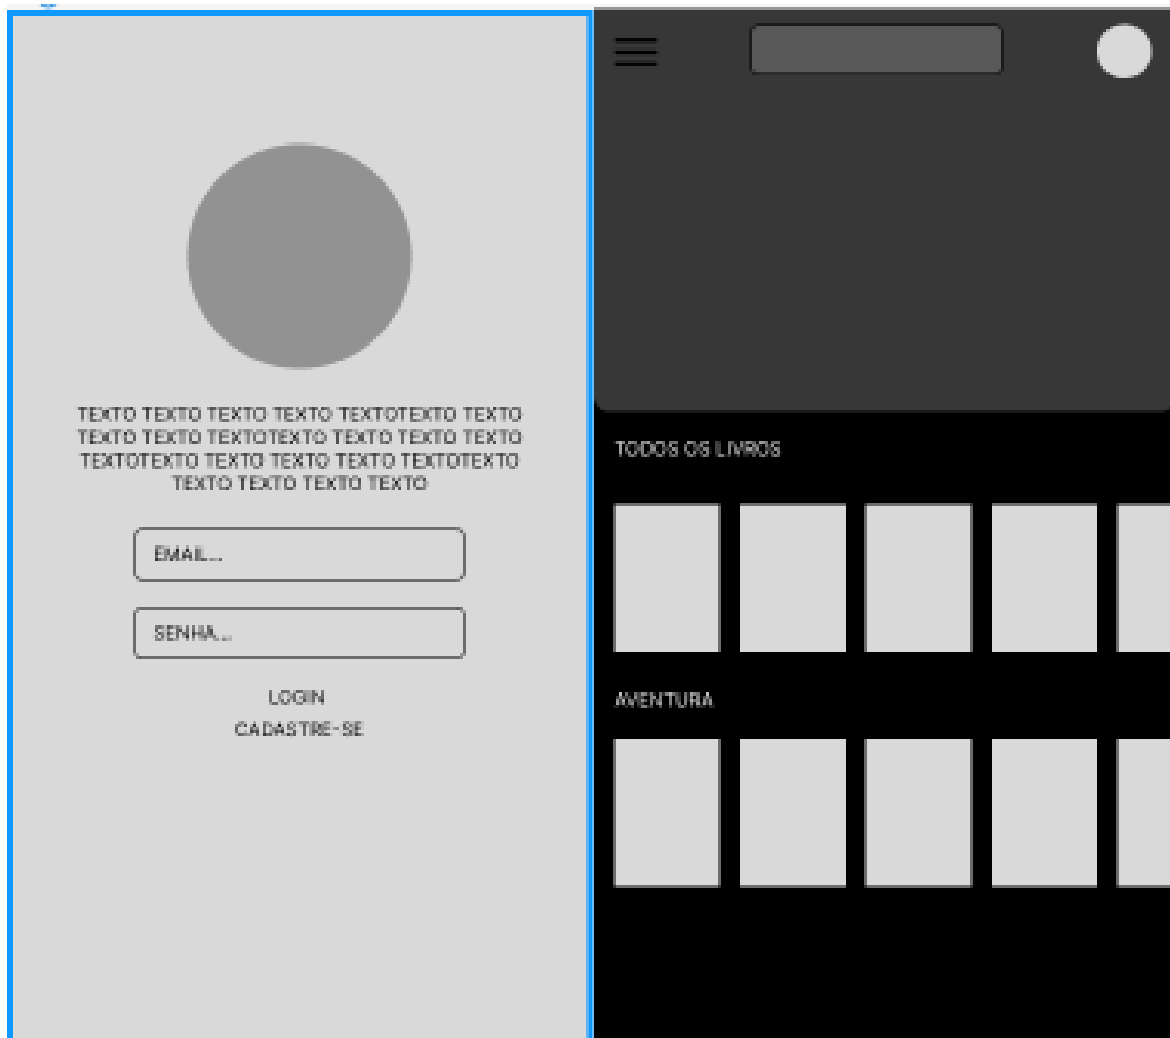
TEXTO TEXTO TEXTO TEXTO TEXTOTEXTO TEXTO TEXTO TEXTO TEXTOTEXTO TEXTO TEXTO TEXTO TEXTOTEXTO TEXTO TEXTO TEXTO TEXTOTEXTO TEXTO TEXTO TEXTO TEXTO

EMAIL...

SENHA...

LOGIN

CADASTRE-SE

TODOS OS LIVROS

AVENTURA